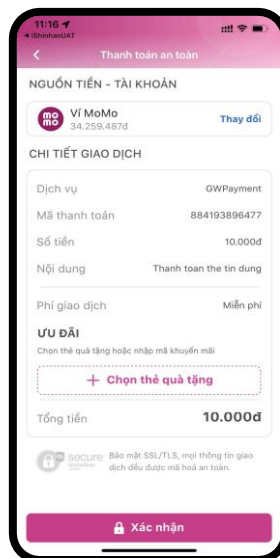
11:16
◂ iShinhanUAT

Thanh toán an toàn

NGUỒN TIỀN - TÀI KHOẢN

mo mo Ví MoMo
34.259.487đ

Thay đổi

CHI TIẾT GIAO DỊCH

| Dịch vụ | GWPayment |
|---|---|
| Mã thanh toán | 884193896477 |
| Số tiền | 10.000đ |
| Nội dung | Thanh toan the tin dung |
| Phí giao dịch | Miễn phí |

ƯU ĐÃI
Chọn thẻ quà tặng hoặc nhập mã khuyến mãi

+ Chọn thẻ quà tặng

Tổng tiền 10.000đ

secure Bảo mật SSL/TLS, mọi thông tin giao dịch đều được mã hoá an toàn.

Xác nhận